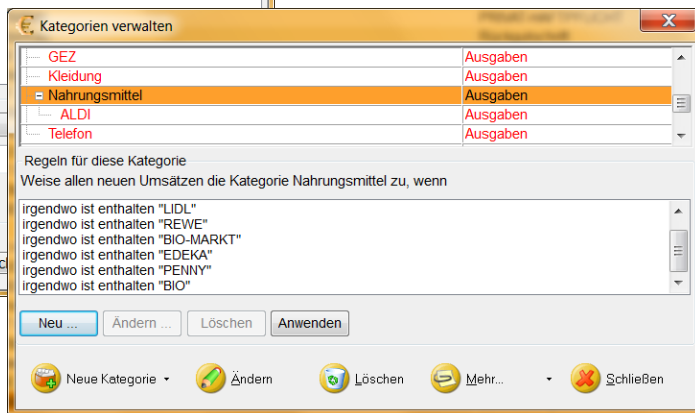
Kategorien verwalten

| | |
|---|---|
| GEZ | Ausgaben |
| Kleidung | Ausgaben |
| Nahrungsmittel | Ausgaben |
| ALDI | Ausgaben |
| Telefon | Ausgaben |

Regeln für diese Kategorie

Weise allen neuen Umsätzen die Kategorie Nahrungsmittel zu, wenn

irgendwo ist enthalten "LIDL"
irgendwo ist enthalten "REWE"
irgendwo ist enthalten "BIO-MARKT"
irgendwo ist enthalten "EDEKA"
irgendwo ist enthalten "PENNY"
irgendwo ist enthalten "BIO"

Neu ... Ändern ... Löschen Anwenden

Neue Kategorie Ändern Löschen Mehr... Schließen